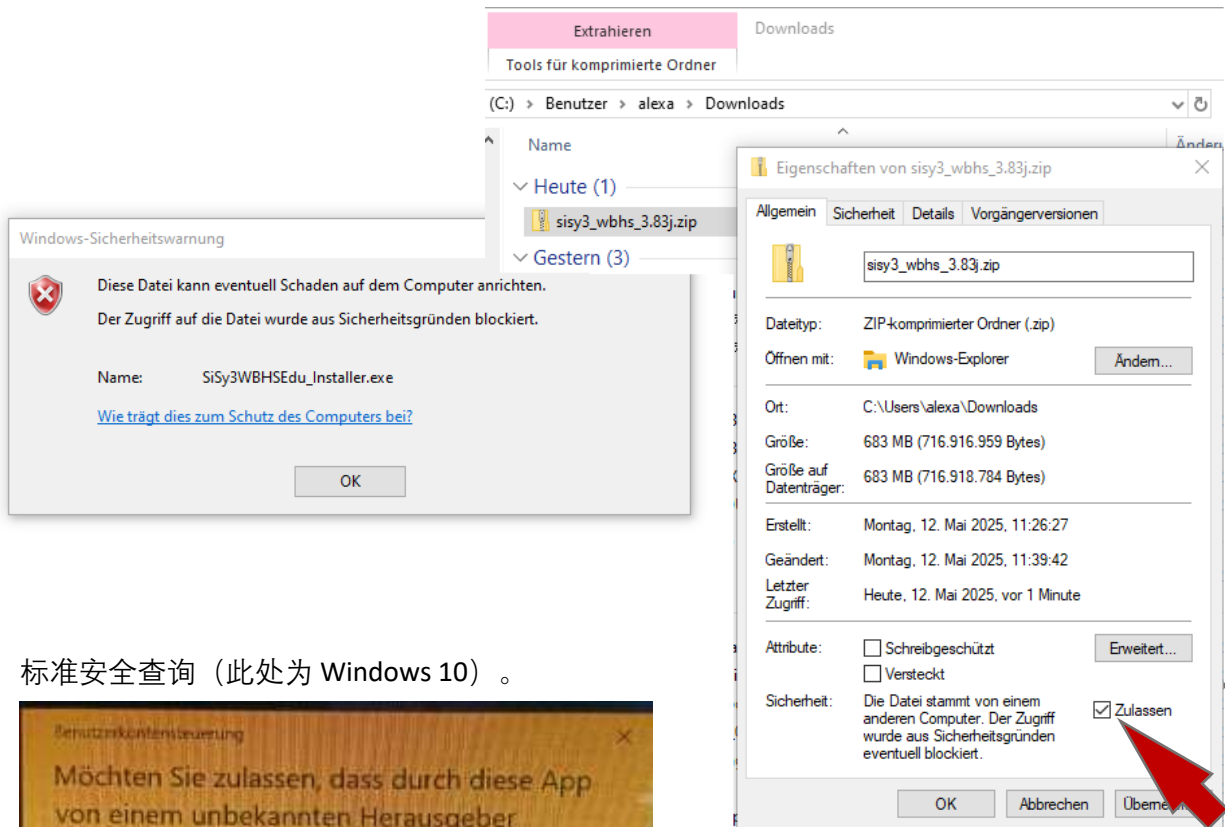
Extrahieren
Tools für komprimierte Ordner
Downloads
(C:) > Benutzer > alexa > Downloads
Name
Änder
Heute (1)
sisy3_wbhs_3.83j.zip
Gestern (3)

Windows-Sicherheitswarnung
Diese Datei kann eventuell Schaden auf dem Computer anrichten.
Der Zugriff auf die Datei wurde aus Sicherheitsgründen blockiert.
Name: SiSy3WBHSEdu_Installer.exe
Wie trägt dies zum Schutz des Computers bei?
OK

Eigenschaften von sisy3_wbhs_3.83j.zip
Allgemein | Sicherheit | Details | Vorgängerversionen
sisy3_wbhs_3.83j.zip
Dateityp: ZIP-komprimierter Ordner (.zip)
Öffnen mit: Windows-Explorer
Ändern...
Ort: C:\Users\alexa\Downloads
Größe: 683 MB (716.916.959 Bytes)
Größe auf Datenträger: 683 MB (716.918.784 Bytes)
Erstellt: Montag, 12. Mai 2025, 11:26:27
Geändert: Montag, 12. Mai 2025, 11:39:42
Letzter Zugriff: Heute, 12. Mai 2025, vor 1 Minute
Attribute: Schreibgeschützt
Versteckt
Erweitert...
Sicherheit: Die Datei stammt von einem anderen Computer. Der Zugriff wurde aus Sicherheitsgründen eventuell blockiert.
Zulassen
OK
Abbrechen
Überne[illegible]

标准安全查询（此处为 Windows 10）。

Benutzerkontensteuerung
Möchten Sie zulassen, dass durch diese App von einem unbekannten Herausgeber